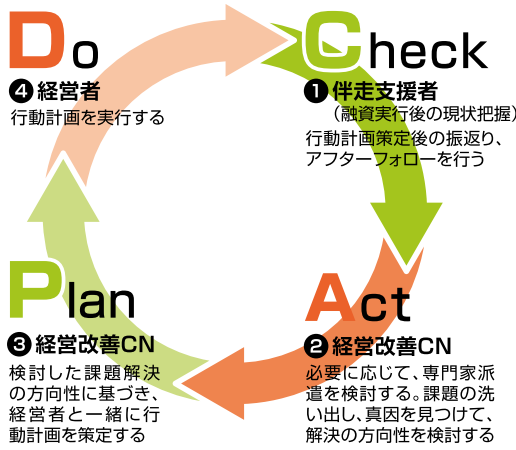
Do
❹ 経営者
行動計画を実行する

Check
❶ 伴走支援者
（融資実行後の現状把握）
行動計画策定後の振返り、アフターフォローを行う

Plan
❸ 経営改善CN
検討した課題解決の方向性に基づき、経営者と一緒に行動計画を策定する

Act
❷ 経営改善CN
必要に応じて、専門家派遣を検討する。課題の洗い出し、真因を見つけて、解決の方向性を検討する